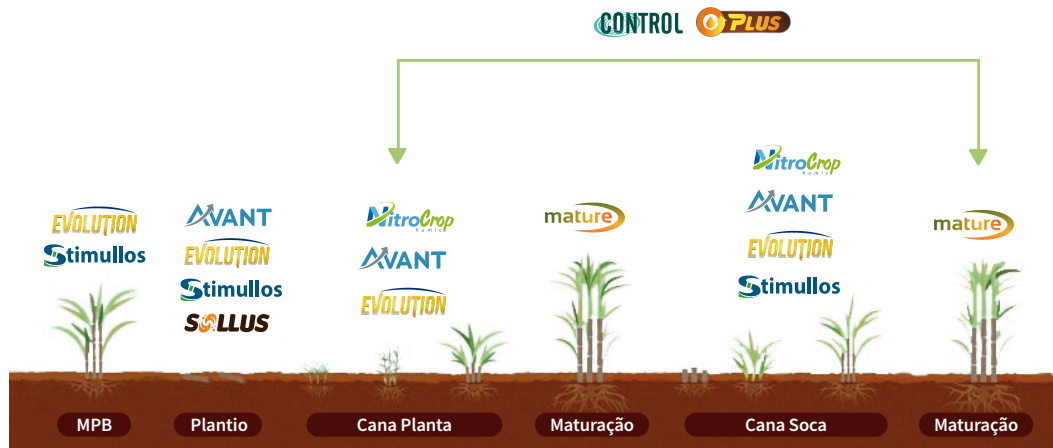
CONTROL PLUS

EVOLUTION
Stimullos

AVANT
EVOLUTION
Stimullos
SOLLUS

NitroCrop humic
AVANT
EVOLUTION

mature

NitroCrop humic
AVANT
EVOLUTION
Stimullos

mature

MPB
Plantio
Cana Planta
Maturação
Cana Soca
Maturação